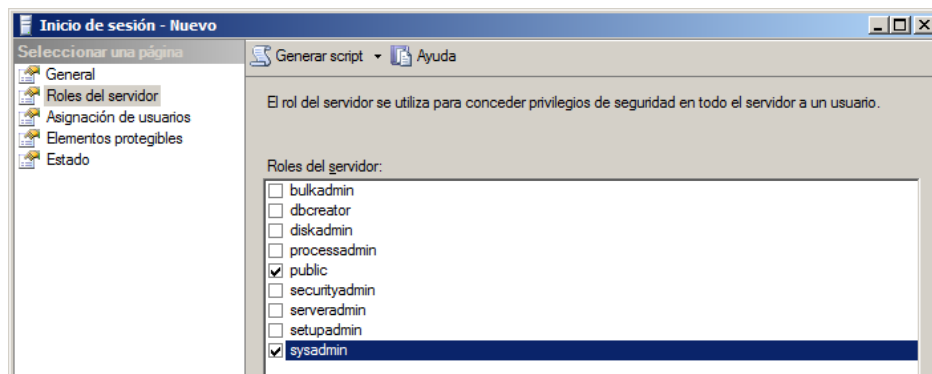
Inicio de sesión - Nuevo

Seleccionar una página

General
Roles del servidor
Asignación de usuarios
Elementos protegibles
Estado

Generar script ▾ Ayuda

El rol del servidor se utiliza para conceder privilegios de seguridad en todo el servidor a un usuario.

Roles del servidor:

☐ bulkadmin
☐ dbcreator
☐ diskadmin
☐ processadmin
☑ public
☐ securityadmin
☐ serveradmin
☐ setupadmin
☑ sysadmin